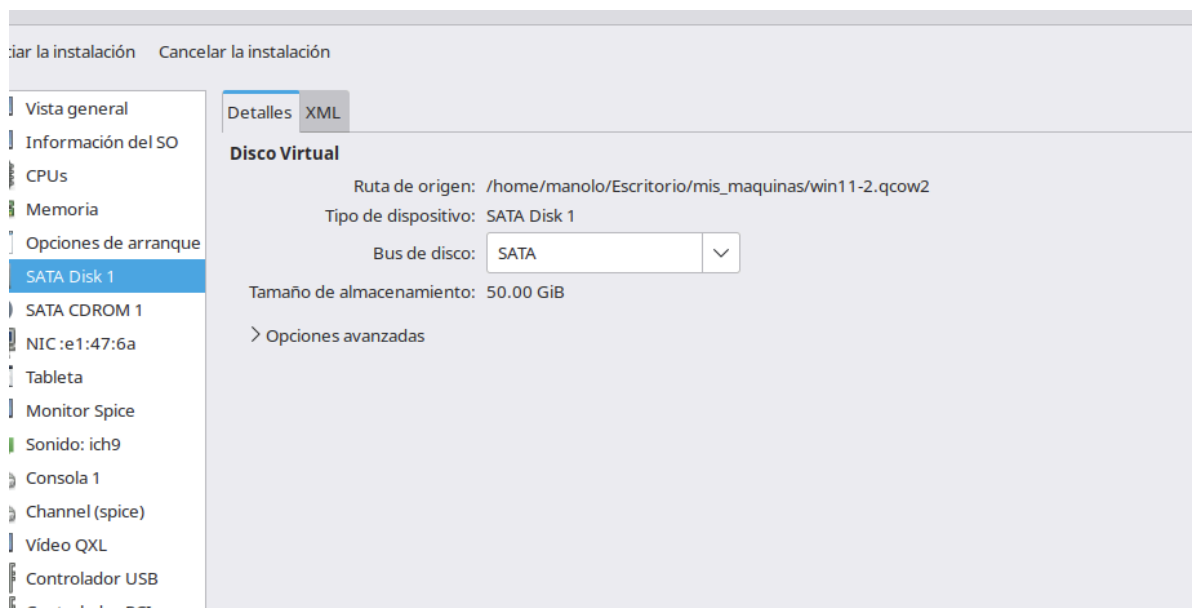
ciar la instalación Cancelar la instalación

Vista general
Información del SO
CPUs
Memoria
Opciones de arranque
SATA Disk 1
SATA CDROM 1
NIC :e1:47:6a
Tableta
Monitor Spice
Sonido: ich9
Consola 1
Channel (spice)
Vídeo QXL
Controlador USB
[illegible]

Detalles XML

Disco Virtual

Ruta de origen: /home/manolo/Escritorio/mis_maquinas/win11-2.qcow2
Tipo de dispositivo: SATA Disk 1
Bus de disco: SATA
Tamaño de almacenamiento: 50.00 GiB

Opciones avanzadas